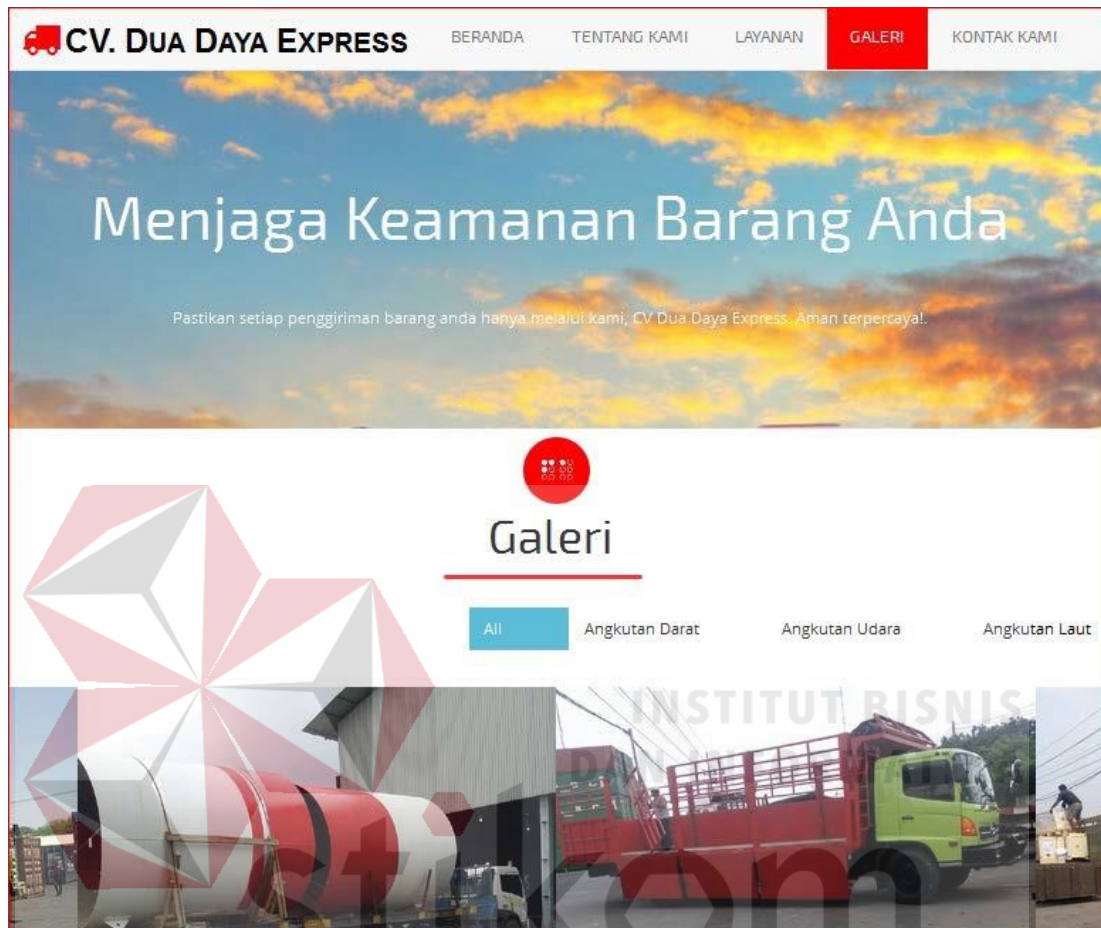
CV. DUA DAYA EXPRESS

BERANDA TENTANG KAMI LAYANAN GALERI KONTAK KAMI

Menjaga Keamanan Barang Anda

Pastikan setiap penggiriman barang anda hanya melalui kami, CV Dua Daya Express. Aman terpercaya!.

Galeri

All Angkutan Darat Angkutan Udara Angkutan Laut

INSTITUT BISNIS
DAN INFORMATIKA
stikom